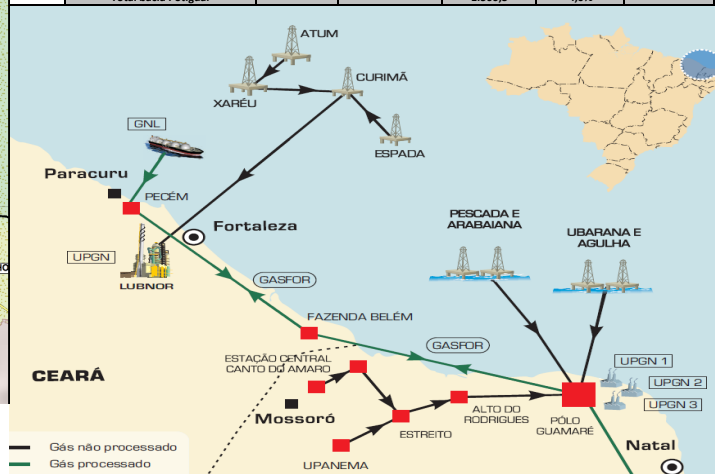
ATUM
CURIMÃ
XARÉU
ESPADA
GNL
Paracuru
PECÉM
Fortaleza
UPGN
LUBNOR
GASFOR
PESCADA E ARABAIANA
UBARANA E AGULHA
FAZENDA BELÉM
GASFOR
ESTAÇÃO CENTRAL CANTO DO AMARO
CEARÁ
Mossoró
ALTO DO RODRIGUES
ESTREITO
PÓLO GUAMARÉ
UPGN 1
UPGN 2
UPGN 3
Natal
UPANEMA
Gás não processado
Gás processado